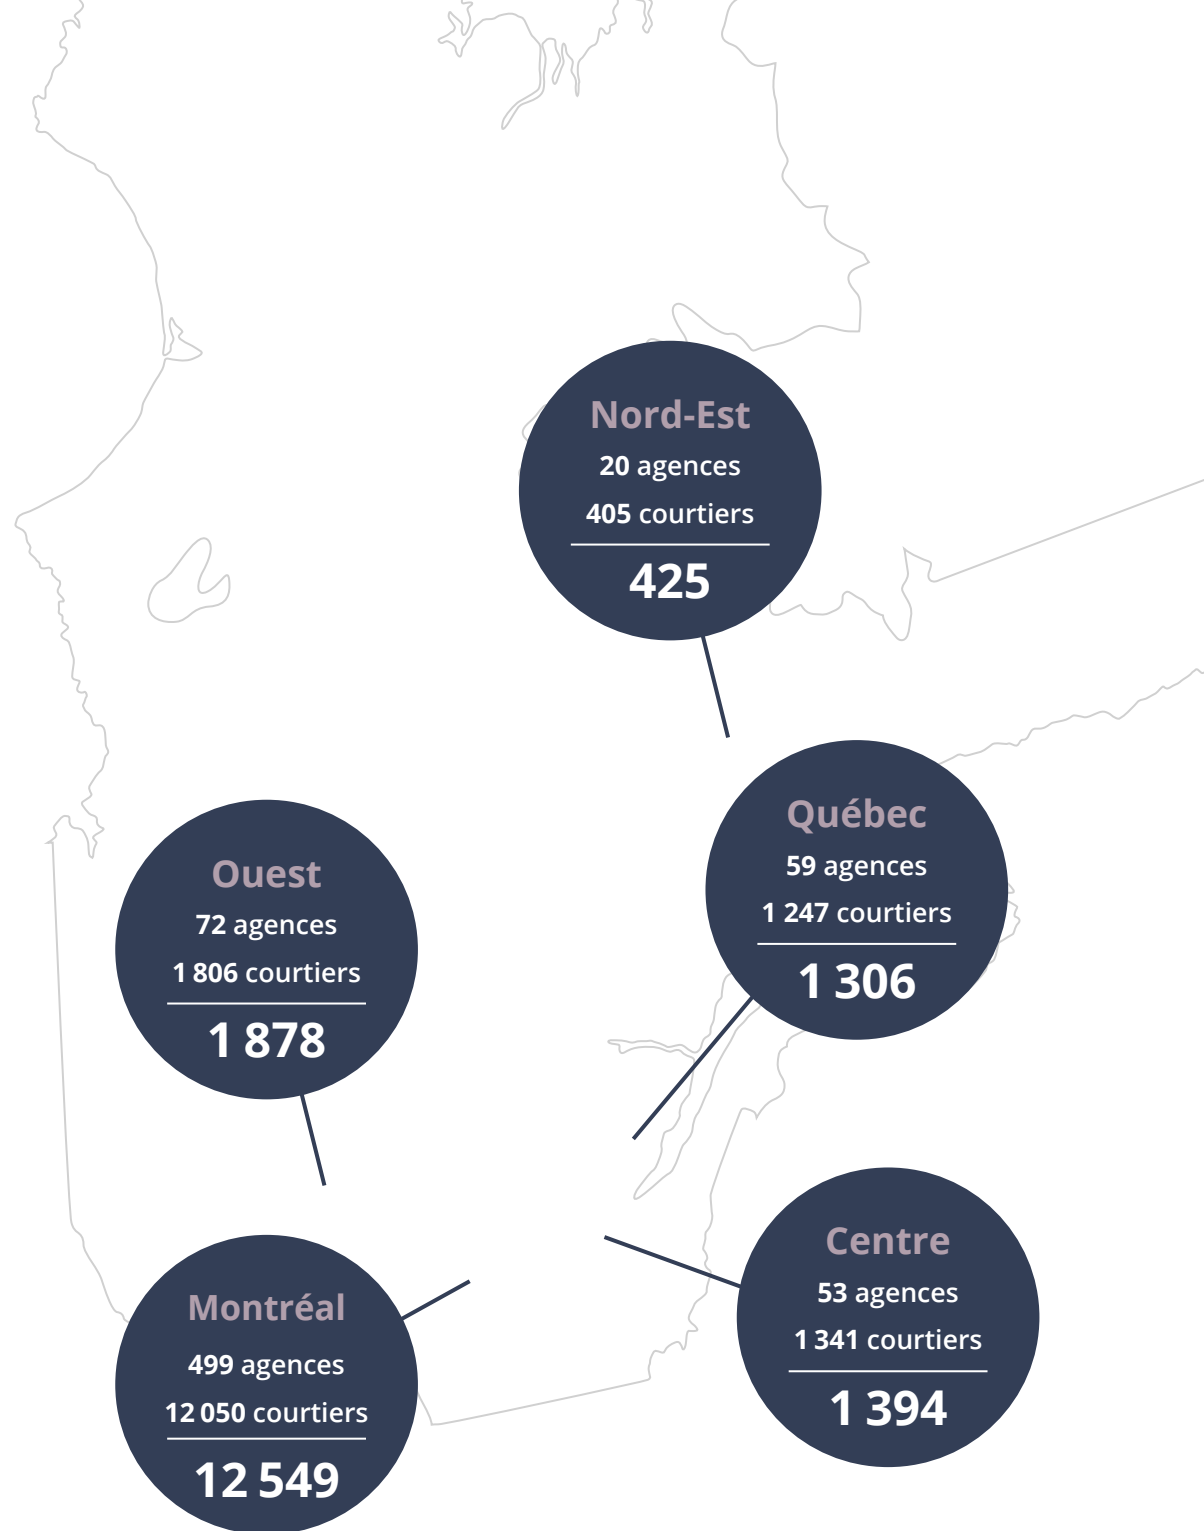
Nord-Est
20 agences
405 courtiers
425

Québec
59 agences
1 247 courtiers
1 306

Ouest
72 agences
1 806 courtiers
1 878

Centre
53 agences
1 341 courtiers
1 394

Montréal
499 agences
12 050 courtiers
12 549